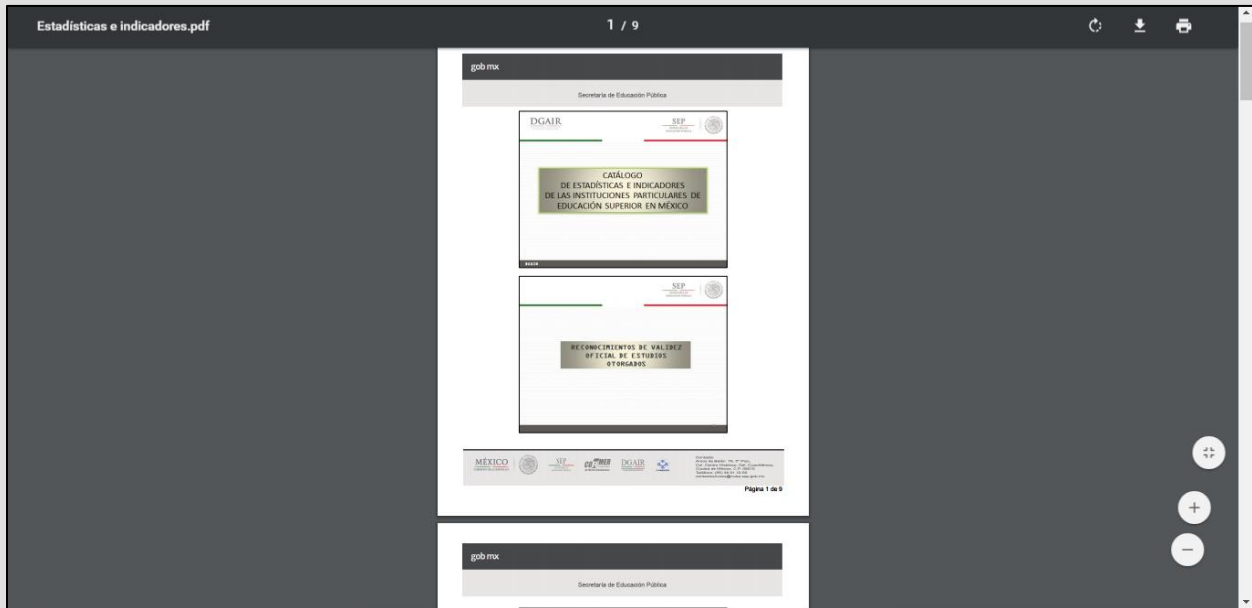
Estadísticas e indicadores.pdf

1 / 9

gob mx

Secretaría de Educación Pública

DGAIR

SEP

CATÁLOGO
DE ESTADÍSTICAS E INDICADORES
DE LAS INSTITUCIONES PARTICULARES DE
EDUCACIÓN SUPERIOR EN MÉXICO

DGAIR

SEP

RECONOCIMIENTOS DE VALIDEZ OFICIAL DE ESTUDIOS OTORGADOS

MÉXICO

SEP

DGAIR

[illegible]

Página 1 de 9

gob mx

Secretaría de Educación Pública